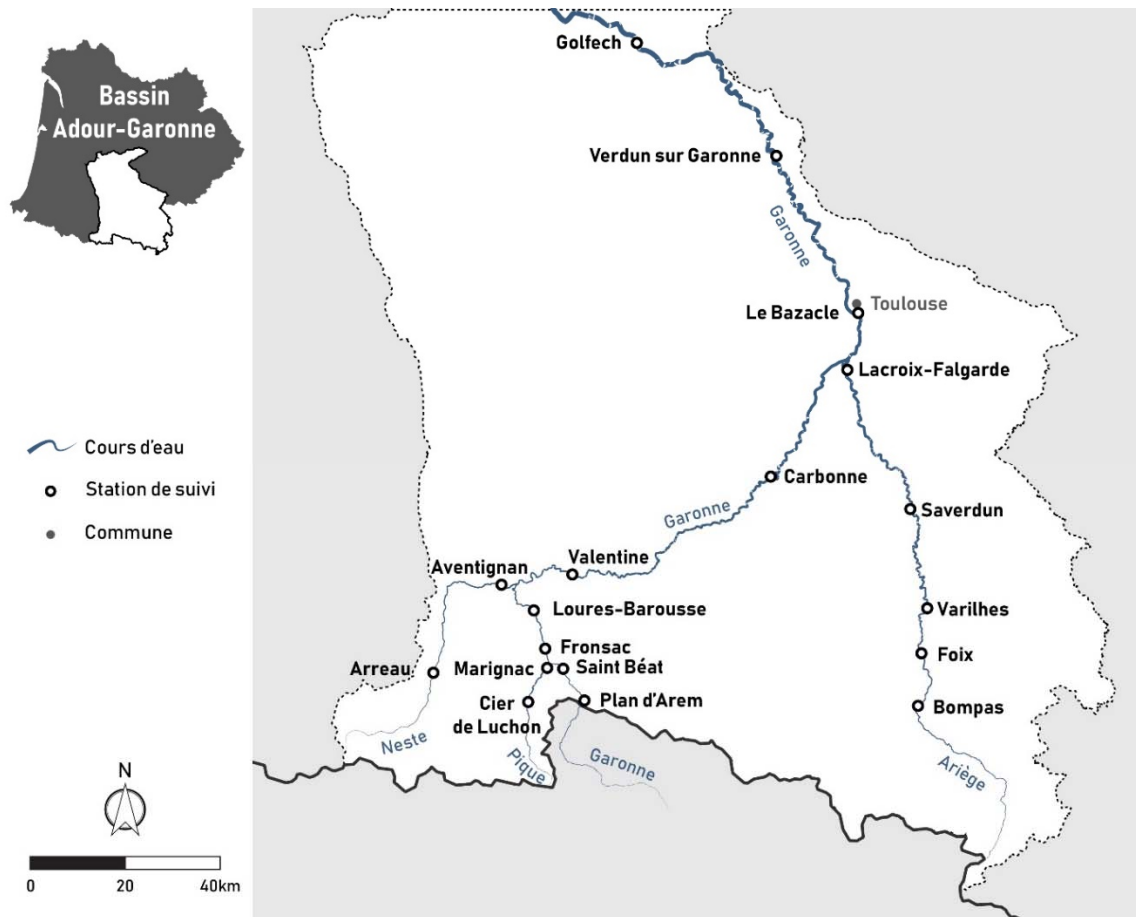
Bassin Adour-Garonne

Golfech
Verdun sur Garonne
Garonne
Toulouse
Le Bazacle
Lacroix-Falgarde
Carbonne
Garonne
Saverdun
Valentine
Aventignan
Loures-Barousse
Varilhes
Fronsac
Marignac
Saint Béat
Foix
Arreau
Cier de Luchon
Plan d'Arem
Bompas
Neste
Pique
Garonne
Ariège

Cours d'eau
Station de suivi
Commune

N

0
20
40km